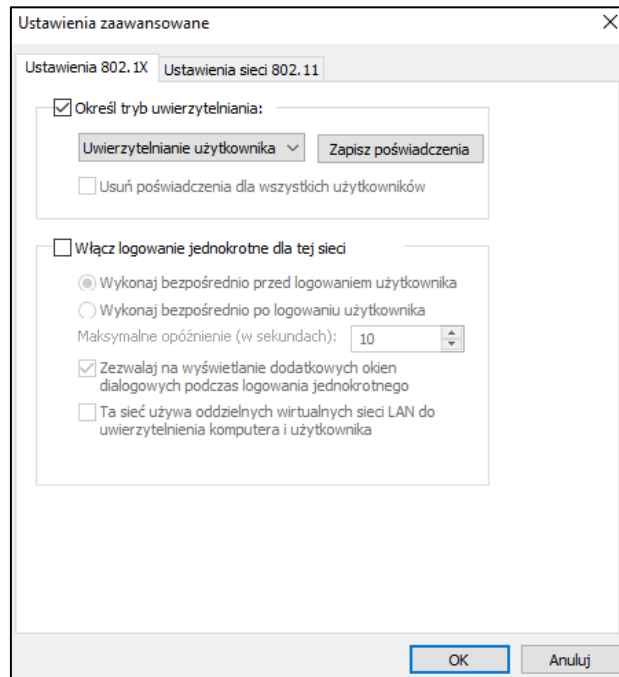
Ustawienia zaawansowane

×

Ustawienia 802.1X

Ustawienia sieci 802.11

Określ tryb uwierzytelniania:

Uwierzytelnianie użytkownika

Zapisz poświadczenia

Usuń poświadczenia dla wszystkich użytkowników

Włącz logowanie jednokrotne dla tej sieci

Wykonaj bezpośrednio przed logowaniem użytkownika

Wykonaj bezpośrednio po logowaniu użytkownika

Maksymalne opóźnienie (w sekundach):

10

Zezwalaj na wyświetlanie dodatkowych okien dialogowych podczas logowania jednokrotnego

Ta sieć używa oddzielnych wirtualnych sieci LAN do uwierzytelnienia komputera i użytkownika

OK

Anuluj